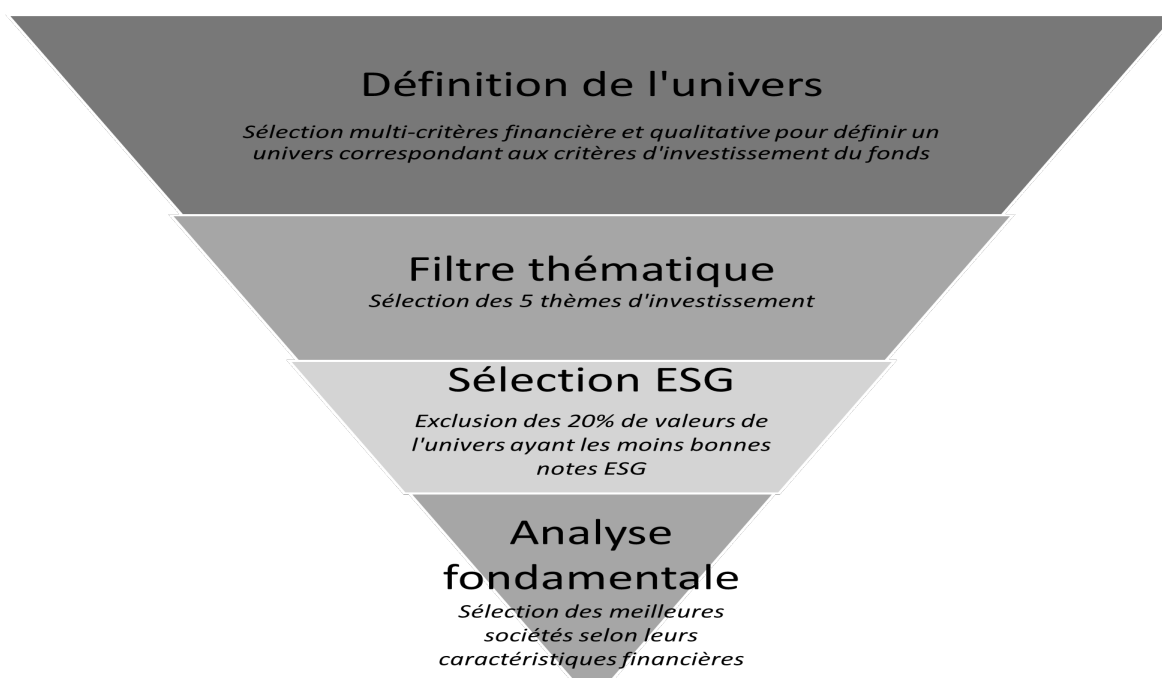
Définition de l'univers

Sélection multi-critères financière et qualitative pour définir un univers correspondant aux critères d'investissement du fonds

Filtre thématique

Sélection des 5 thèmes d'investissement

Sélection ESG

Exclusion des 20% de valeurs de l'univers ayant les moins bonnes notes ESG

Analyse fondamentale

Sélection des meilleures sociétés selon leurs caractéristiques financières